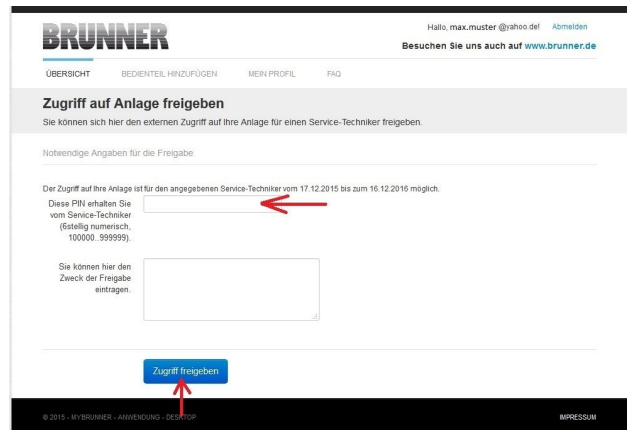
BRUNNER

Hallo, max.muster @yahoo.de! Abmelden

Besuchen Sie uns auch auf www.brunner.de

ÜBERSICHT BEDIENTEIL HINZUFÜGEN MEIN PROFIL FAQ

Zugriff auf Anlage freigeben

Sie können sich hier den externen Zugriff auf Ihre Anlage für einen Service-Techniker freigeben.

Notwendige Angaben für die Freigabe

Der Zugriff auf Ihre Anlage ist für den angegebenen Service-Techniker vom 17.12.2015 bis zum 16.12.2016 möglich.

Diese PIN erhalten Sie vom Service-Techniker (6stellig numerisch, 100000..999999).

Sie können hier den Zweck der Freigabe eintragen.

Zugriff freigeben

© 2015 - MYBRUNNER - ANWENDUNG - DESKTOP

IMPRESSUM